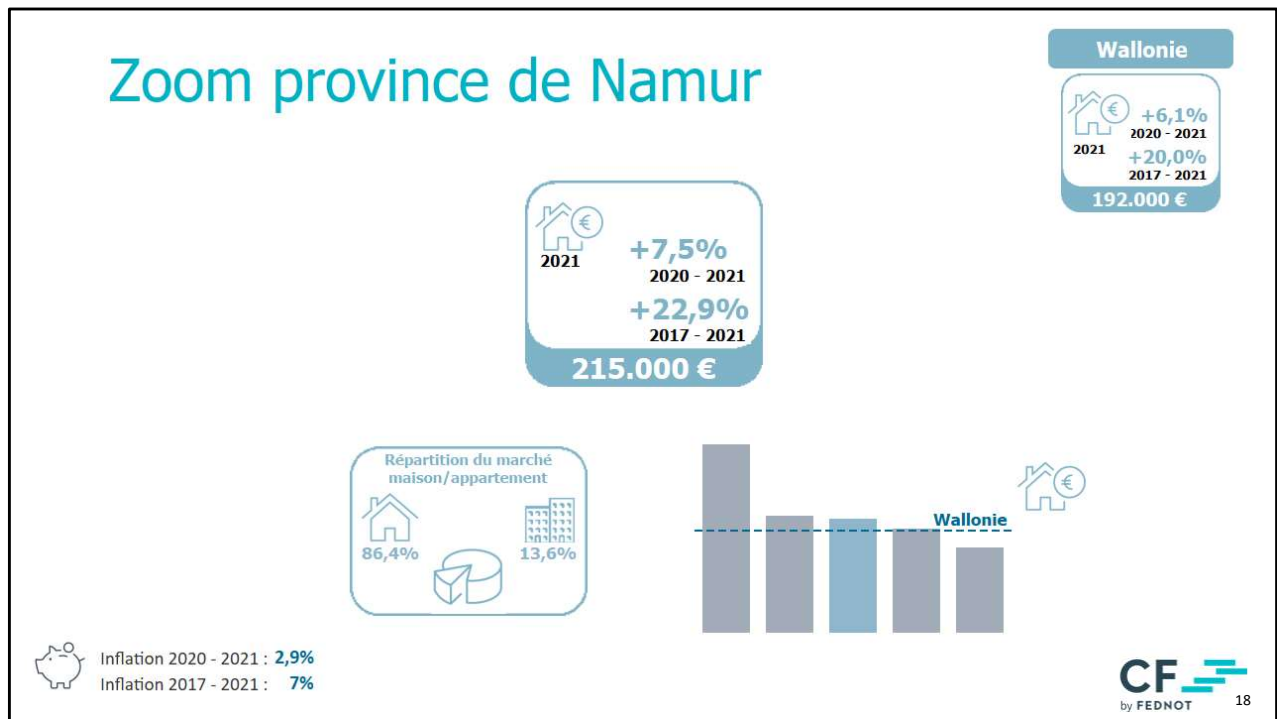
Zoom province de Namur

Wallonie
2021
+6,1%
2020 - 2021
+20,0%
2017 - 2021
192.000 €

2021
+7,5%
2020 - 2021
+22,9%
2017 - 2021
215.000 €

Répartition du marché maison/appartement
86,4%
13,6%

Wallonie

Inflation 2020 - 2021 : 2,9%
Inflation 2017 - 2021 : 7%

CF
by FEDNOT
18